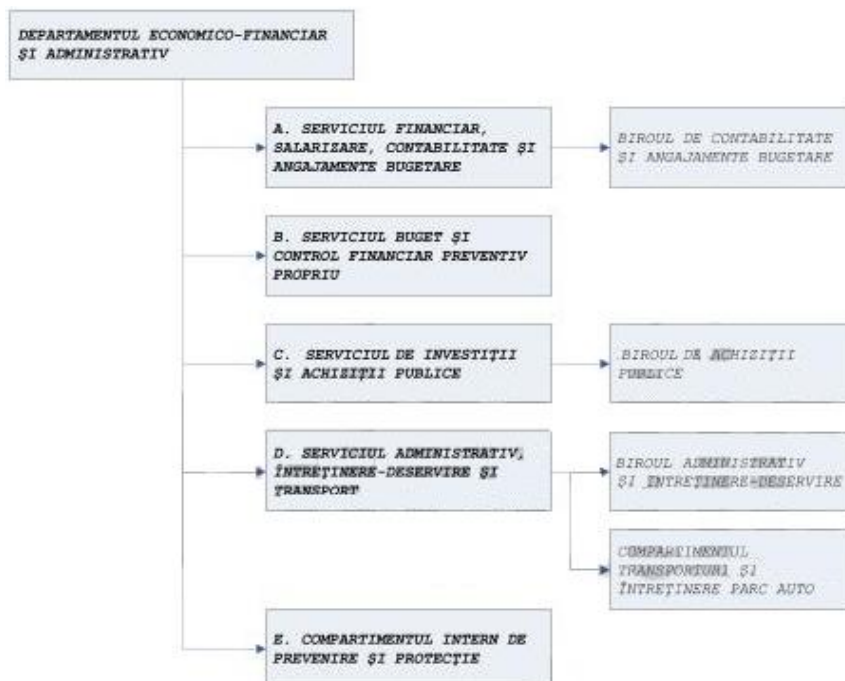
DEPARTAMENTUL ECONOMICO-FINANCIAR ŞI ADMINISTRATIV

A. SERVICIUL FINANCIAR, SALARIZARE, CONTABILITATE ŞI ANGAJAMENTE BUGETARE

BIROUL DE CONTABILITATE ŞI ANGAJAMENTE BUGETARE

B. SERVICIUL BUGET ŞI CONTROL FINANCIAR PREVENTIV PROPRIU

C. SERVICIUL DE INVESTIŢII ŞI ACHIZIŢII PUBLICE

BIROUL DE ACHIZIŢII PUBLICE

D. SERVICIUL ADMINISTRATIV, ÎNTREŢINERE-DESERVIRE ŞI TRANSPORT

BIROUL ADMINISTRATIV ŞI ÎNTREŢINERE-DESERVIRE

COMPARTIMENTUL TRANSPORTURI ŞI ÎNTREŢINERE PARC AUTO

E. COMPARTIMENTUL INTERN DE PREVENIRE ŞI PROTECŢIE